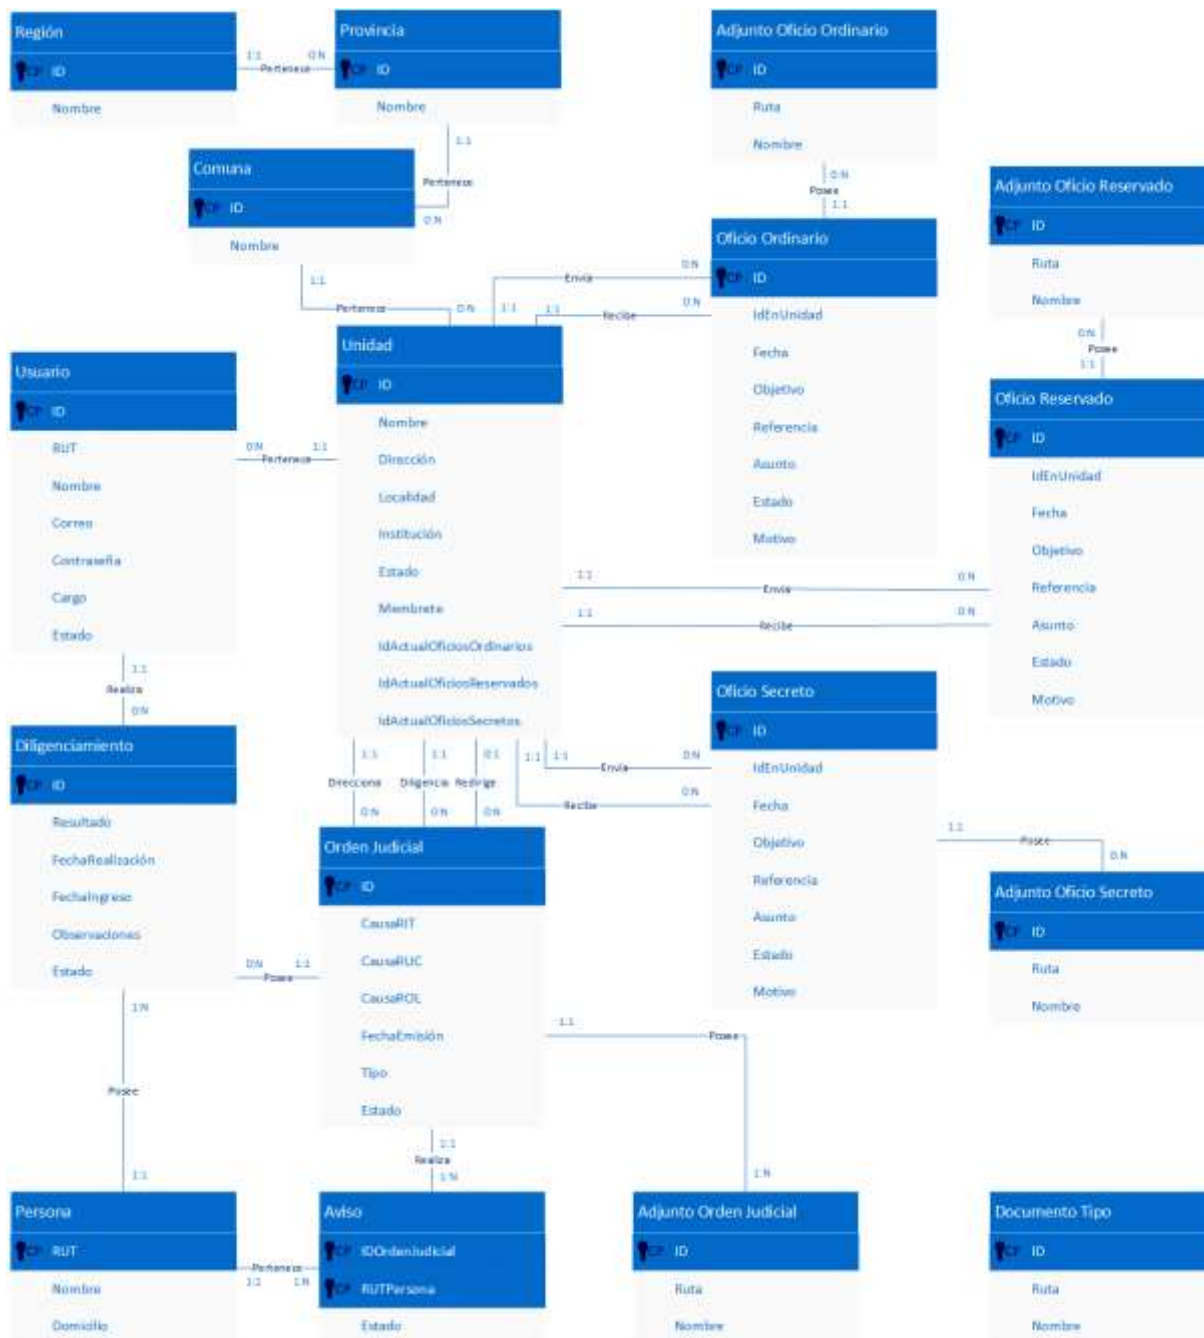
Región
CP ID
Nombre

1:1 Pertenece 0:N

Provincia
CP ID
Nombre

1:1 Pertenece 0:N

Comuna
CP ID
Nombre

1:1 Pertenece 0:N

Adjunto Oficio Ordinario
CP ID
Ruta
Nombre

0:N Posee 1:1

Oficio Ordinario
CP ID
IdEnUnidad
Fecha
Objetivo
Referencia
Asunto
Estado
Motivo

Adjunto Oficio Reservado
CP ID
Ruta
Nombre

0:N Posee 1:1

Oficio Reservado
CP ID
IdEnUnidad
Fecha
Objetivo
Referencia
Asunto
Estado
Motivo

Envia 0:N 1:1
1:1 Recibe 0:N

Unidad
CP ID
Nombre
Dirección
Localidad
Institución
Estado
Membrete
IdActualOficiosOrdinarios
IdActualOficiosReservados
IdActualOficiosSecretos

1:1 Envia 0:N
1:1 Recibe 0:N

Usuario
CP ID
RUT
Nombre
Correo
Contraseña
Cargo
Estado

0:N Pertenece 1:1

1:1 Realiza 0:N

Diligenciamiento
CP ID
Resultado
FechaRealización
FechaIngreso
Observaciones
Estado

1:1 Direcciona 0:N
1:1 Diligencia 0:N
0:1 Redirige 0:N

1:1 1:1 Envia 0:N
Recibe 0:N

Oficio Secreto
CP ID
IdEnUnidad
Fecha
Objetivo
Referencia
Asunto
Estado
Motivo

1:1 Posee 0:N

Adjunto Oficio Secreto
CP ID
Ruta
Nombre

Orden Judicial
CP ID
CausaRIT
CausaRUC
CausaROL
FechaEmisión
Tipo
Estado

0:N Posee 1:1

1:1 Posee 1:N

1:N Posee 1:1

1:1 Realiza 1:N

Persona
CP RUT
Nombre
Domicilio

Pertenece 1:1 1:N

Aviso
CP IDOrdenJudicial
CP RUTPersona
Estado

Adjunto Orden Judicial
CP ID
Ruta
Nombre

Documento Tipo
CP ID
Ruta
Nombre